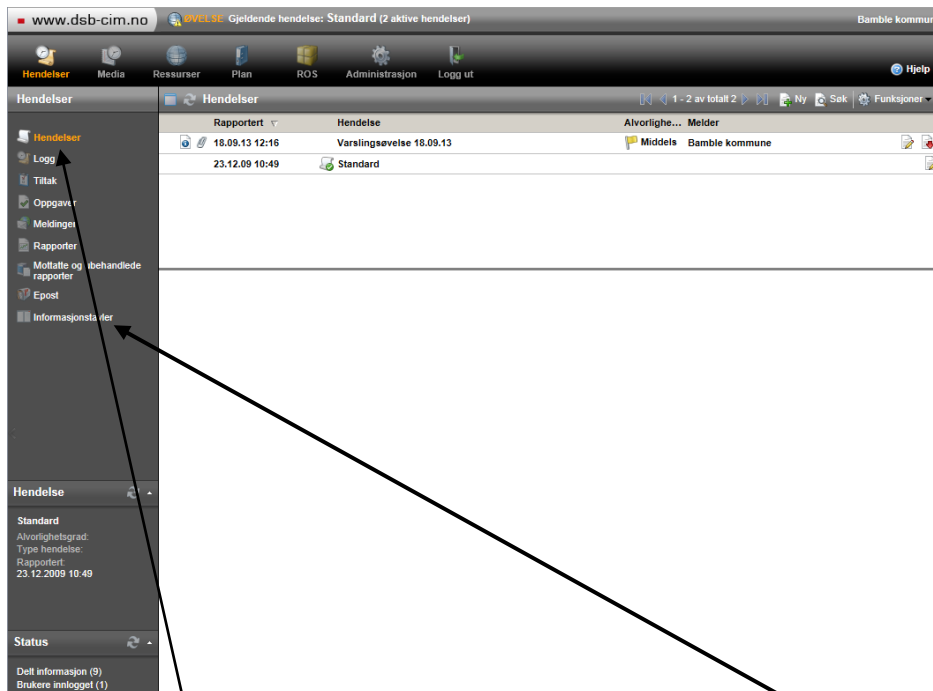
www.dsb-cim.no ØVELSE Gjeldende hendelse: Standard (2 aktive hendelser) Bamble kommun

Hendelser Media Ressurser Plan ROS Administrasjon Logg ut Hjelp

Hendelser

Hendelser
Logg
Tiltak
Oppgaver
Meldinger
Rapporter
Mottatte og ubehandlede rapporter
Epost
Informasjonstavler

Hendelse

Standard
Alvorlighetsgrad:
Type hendelse:
Rapportert:
23.12.2009 10:49

Status

Delt informasjon (9)
Brukere innlogget (1)

Hendelser 1 - 2 av totalt 2 Ny Søk Funksjoner

| | Rapportert | Hendelse | Alvorlighe... | Melder |
|---|---|---|---|---|
| | 18.09.13 12:16 | Varslingsøvelse 18.09.13 | Middels | Bamble kommune |
| | 23.12.09 10:49 | Standard | | |